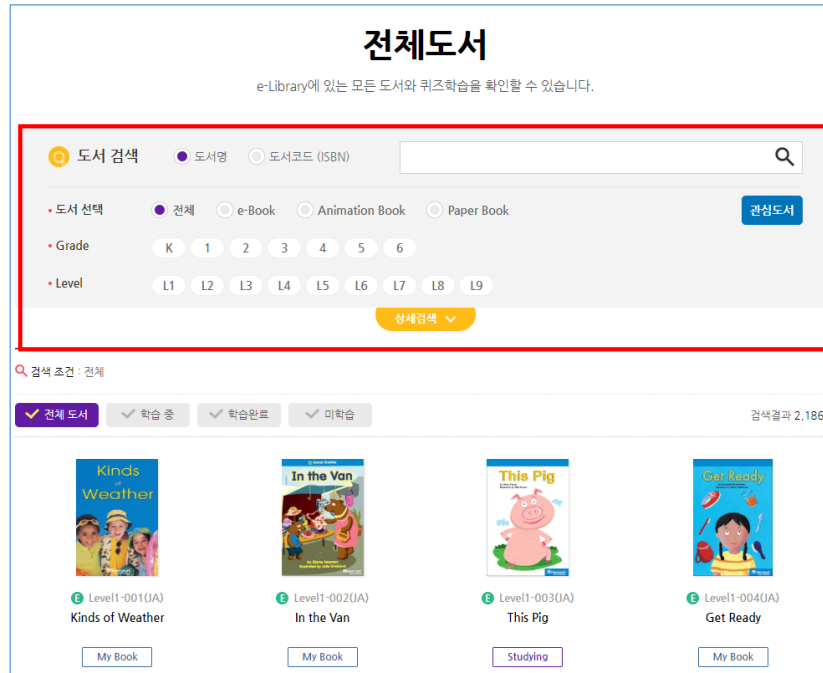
전체도서

e-Library에 있는 모든 도서와 퀴즈학습을 확인할 수 있습니다.

도서 검색 도서명 도서코드 (ISBN)

• 도서 선택 전체 e-Book Animation Book Paper Book 관심도서

• Grade K 1 2 3 4 5 6

• Level L1 L2 L3 L4 L5 L6 L7 L8 L9

상세검색

검색 조건 : 전체

전체 도서 학습 중 학습완료 미학습

검색결과 2,186

Kinds of Weather

E Level1-001(JA)
Kinds of Weather
My Book

In the Van

E Level1-002(JA)
In the Van
My Book

This Pig

E Level1-003(JA)
This Pig
Studying

Get Ready

E Level1-004(JA)
Get Ready
My Book